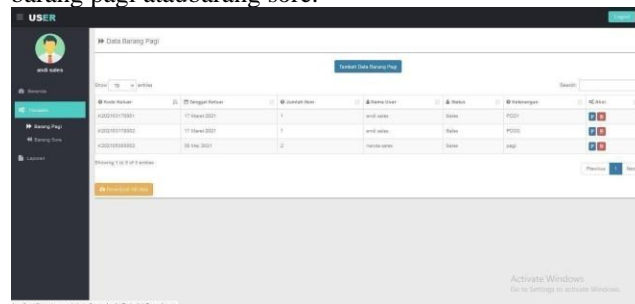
barang pagi ataubarang sore.

≡ USER

Logout

andi sales

Beranda

Transaksi

Barang Pagi

Barang Sore

Laporan

Data Barang Pagi

Tambah Data Barang Pagi

Show 10 entries

Search:

| Kode Keluar | Tanggal Keluar | Jumlah Item | Nama User | Status | Keterangan | Aksi |
|---|---|---|---|---|---|---|
| K202103170001 | 17 Maret 2021 | 1 | andi sales | Sales | POOY | |
| K202103170002 | 17 Maret 2021 | 1 | andi sales | Sales | POOO | |
| K202105050002 | 05 Mei 2021 | 2 | nanda sales | Sales | pagi | |

Showing 1 to 3 of 3 entries

Previous 1 Next

Activate Windows
Go to Settings to activate Windows.